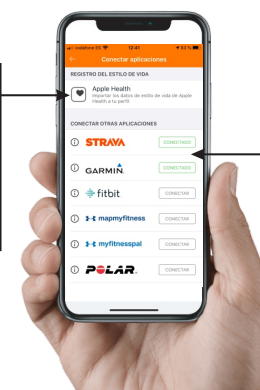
vodafone ES 12:41 83 %

Conectar aplicaciones

REGISTRO DEL ESTILO DE VIDA

Apple Health
Importar los datos de estilo de vida de Apple Health a tu perfil

CONECTAR OTRAS APLICACIONES

STRAVA CONECTADO

GARMIN. CONECTADO

fitbit CONECTAR

mapmyfitness CONECTAR

myfitnesspal CONECTAR

POLAR. CONECTAR